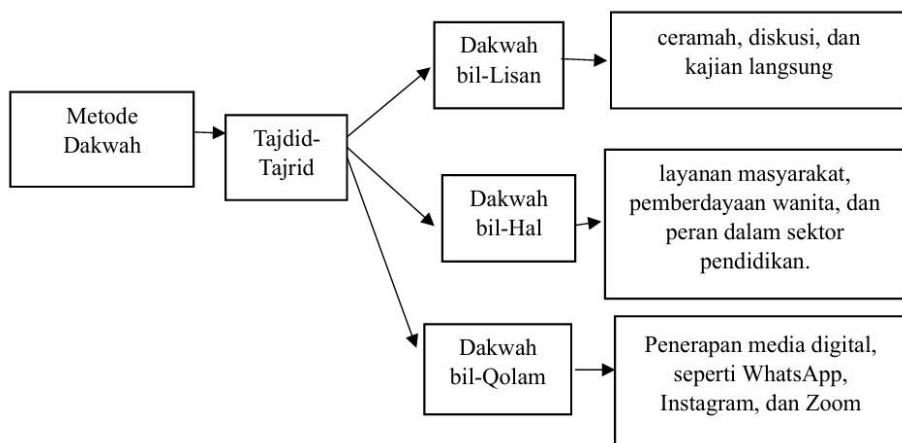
Metode Dakwah

Tajdid-Tajrid

Dakwah bil-Lisan

ceramah, diskusi, dan kajian langsung

Dakwah bil-Hal

layanan masyarakat, pemberdayaan wanita, dan peran dalam sektor pendidikan.

Dakwah bil-Qolam

Penerapan media digital, seperti WhatsApp, Instagram, dan Zoom